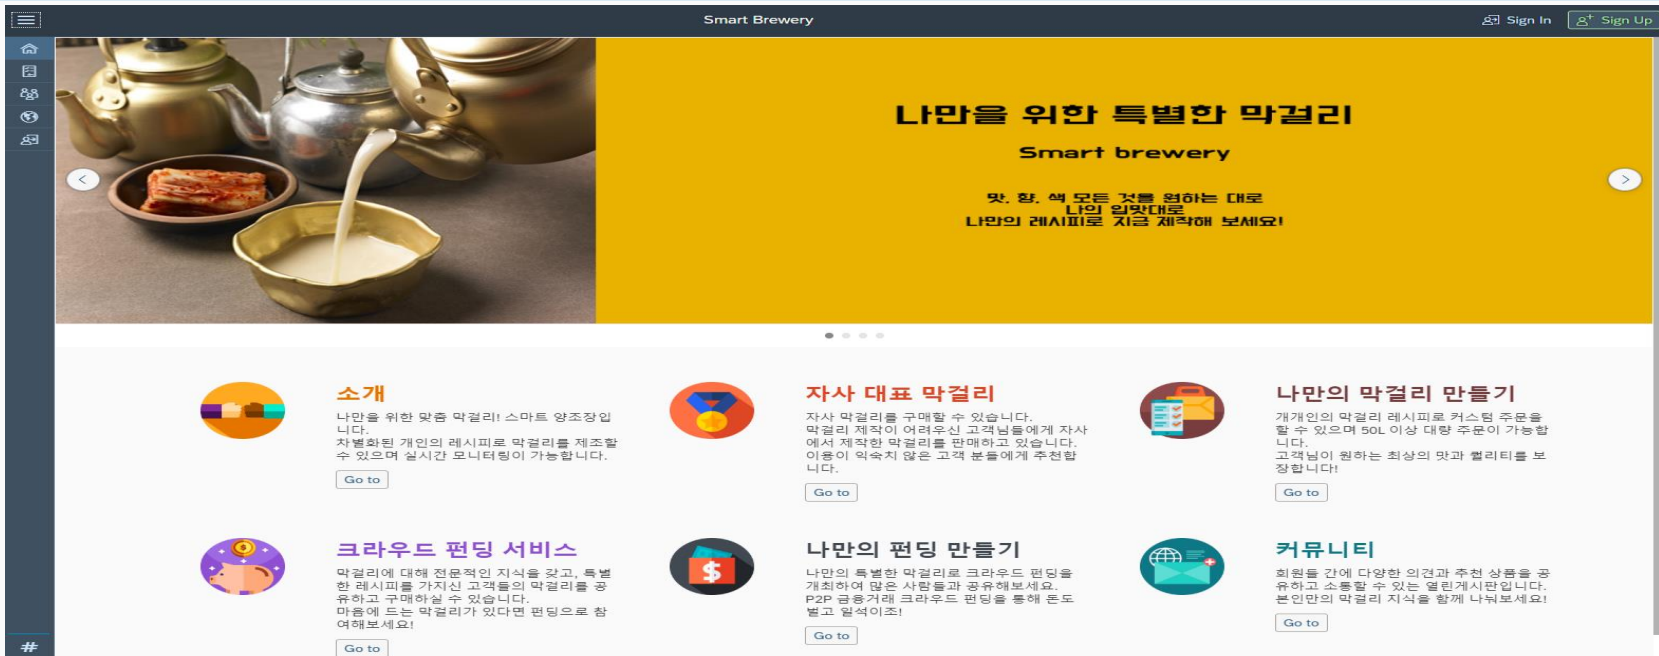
Smart Brewery

Sign In

Sign Up

나만을 위한 특별한 막걸리

Smart brewery

맛, 향, 색 모든 것을 원하는 대로
나의 입맛대로
나만의 레시피로 지금 제작해 보세요!

소개

나만을 위한 맞춤 막걸리! 스마트 양조장입니다.
차별화된 개인의 레시피로 막걸리를 제조할 수 있으며 실시간 모니터링이 가능합니다.

Go to

자사 대표 막걸리

자사 막걸리를 구매할 수 있습니다.
막걸리 제작이 어려우신 고객님들에게 자사에서 제작한 막걸리를 판매하고 있습니다.
이용이 익숙치 않은 고객 분들에게 추천합니다.

Go to

나만의 막걸리 만들기

개개인의 막걸리 레시피로 커스텀 주문을 할 수 있으며 50L 이상 대량 주문이 가능합니다.
고객님이 원하는 최상의 맛과 퀄리티를 보장합니다!

Go to

크라우드 펀딩 서비스

막걸리에 대해 전문적인 지식을 갖고, 특별한 레시피를 가지신 고객들의 막걸리를 공유하고 구매하실 수 있습니다.
마음에 드는 막걸리가 있다면 펀딩으로 참여해보세요!

Go to

나만의 펀딩 만들기

나만의 특별한 막걸리로 크라우드 펀딩을 개최하여 많은 사람들과 공유해보세요.
P2P 금융거래 크라우드 펀딩을 통해 돈도 벌고 일석이조!

Go to

커뮤니티

회원들 간에 다양한 의견과 추천 상품을 공유하고 소통할 수 있는 열린게시판입니다.
본인만의 막걸리 지식을 함께 나눠보세요!

Go to

#